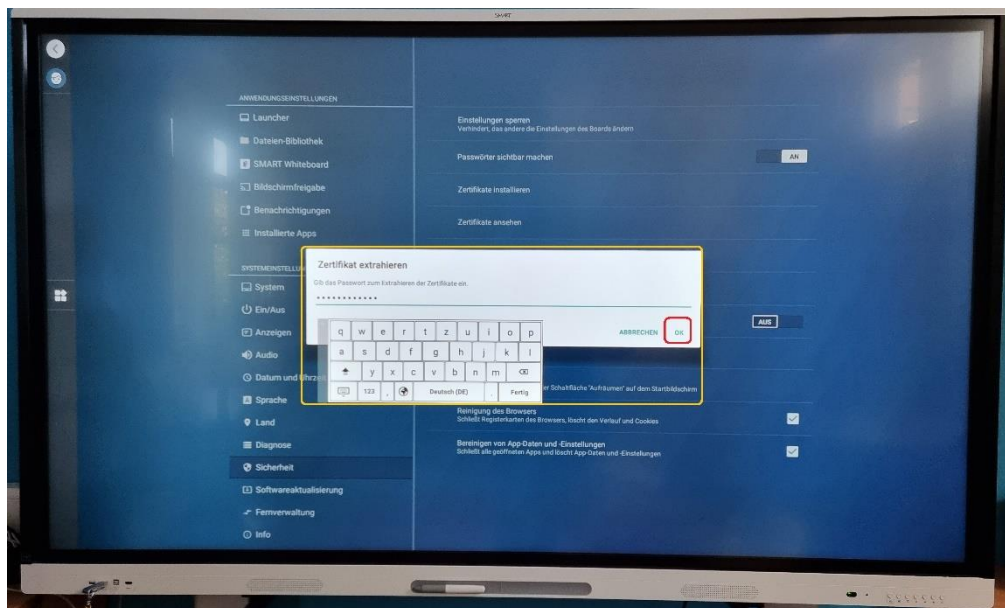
SMART

ANWENDUNGSEINSTELLUNGEN

Launcher

Dateien-Bibliothek

SMART Whiteboard

Bildschirmfreigabe

Benachrichtigungen

Installierte Apps

SYSTEMEINSTELLU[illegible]

System

Ein/Aus

Anzeigen

Audio

Datum und Uhrzei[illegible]

Sprache

Land

Diagnose

Sicherheit

Softwareaktualisierung

Fernverwaltung

Info

Einstellungen sperren
Verhindert, dass andere die Einstellungen des Boards ändern

Passwörter sichtbar machen

AN

Zertifikate installieren

Zertifikate ansehen

AUS

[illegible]er Schaltfläche "Aufräumen" auf dem Startbildschirm

Reinigung des Browsers
Schließt Registerkarten des Browsers, löscht den Verlauf und Cookies

Bereinigen von App-Daten und -Einstellungen
Schließt alle geöffneten Apps und löscht App-Daten und -Einstellungen

Zertifikat extrahieren

Gib das Passwort zum Extrahieren der Zertifikate ein.

••••••••••••

ABBRECHEN

OK

q w e r t z u i o p
a s d f g h j k l
y x c v b n m
123 , Deutsch (DE) . Fertig